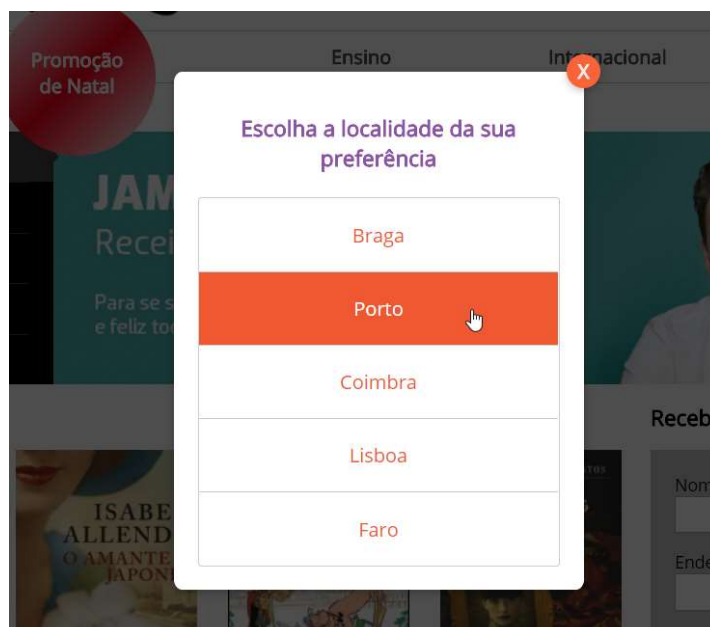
Promoção de Natal

Ensino

Internacional

X

Escolha a localidade da sua preferência

Braga

Porto

Coimbra

Lisboa

Faro

JAM

Recei

Para se s
e feliz to

Receb

Nom

Ende

ISABE
ALLEND
O AMANTE
JAPON